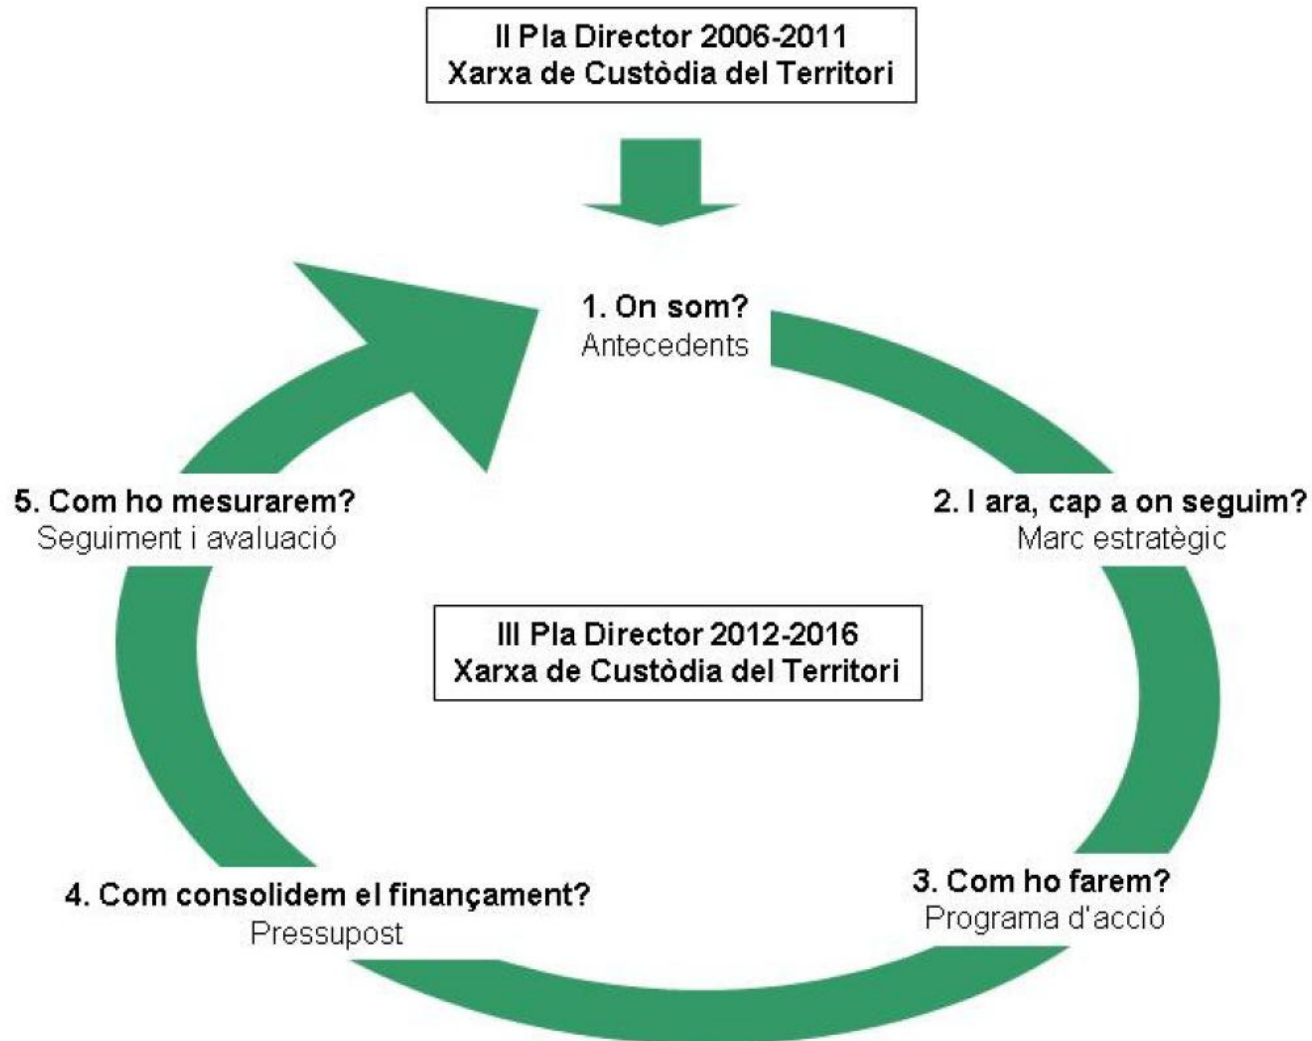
II Pla Director 2006-2011
Xarxa de Custòdia del Territori

1. On som?
Antecedents

5. Com ho mesurarem?
Seguiment i avaluació

2. I ara, cap a on seguim?
Marc estratègic

III Pla Director 2012-2016
Xarxa de Custòdia del Territori

4. Com consolidem el finançament?
Pressupost

3. Com ho farem?
Programa d'acció